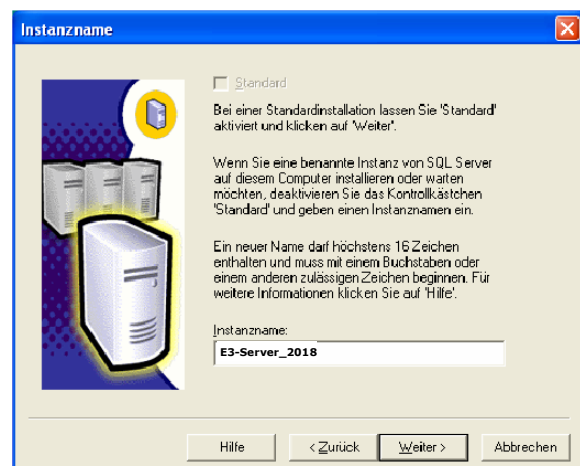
Instanzname

Standard

Bei einer Standardinstallation lassen Sie 'Standard' aktiviert und klicken auf 'Weiter'.

Wenn Sie eine benannte Instanz von SQL Server auf diesem Computer installieren oder warten möchten, deaktivieren Sie das Kontrollkästchen 'Standard' und geben einen Instanznamen ein.

Ein neuer Name darf höchstens 16 Zeichen enthalten und muss mit einem Buchstaben oder einem anderen zulässigen Zeichen beginnen. Für weitere Informationen klicken Sie auf 'Hilfe'.

Instanzname:

E3-Server_2018

Hilfe

< Zurück

Weiter >

Abbrechen